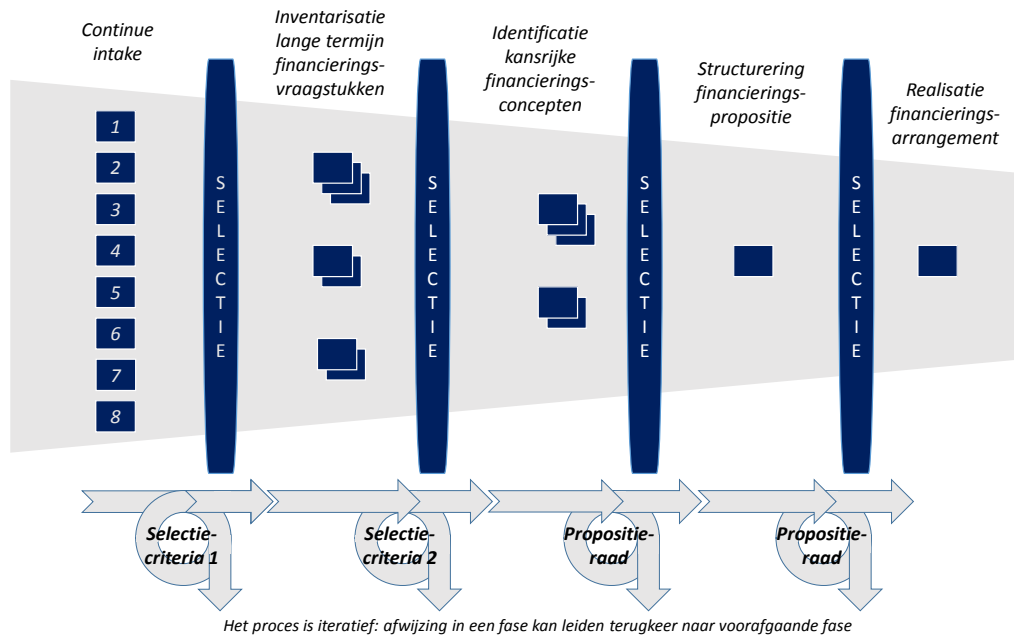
Continue intake

Inventarisatie lange termijn financieringsvraagstukken

Identificatie kansrijke financieringsconcepten

Structurering financieringspropositie

Realisatie financieringsarrangement

1
2
3
4
5
6
7
8

SELECTIE

SELECTIE

SELECTIE

SELECTIE

Selectiecriteria 1

Selectiecriteria 2

Propositieraad

Propositieraad

Het proces is iteratief: afwijzing in een fase kan leiden terugkeer naar voorafgaande fase